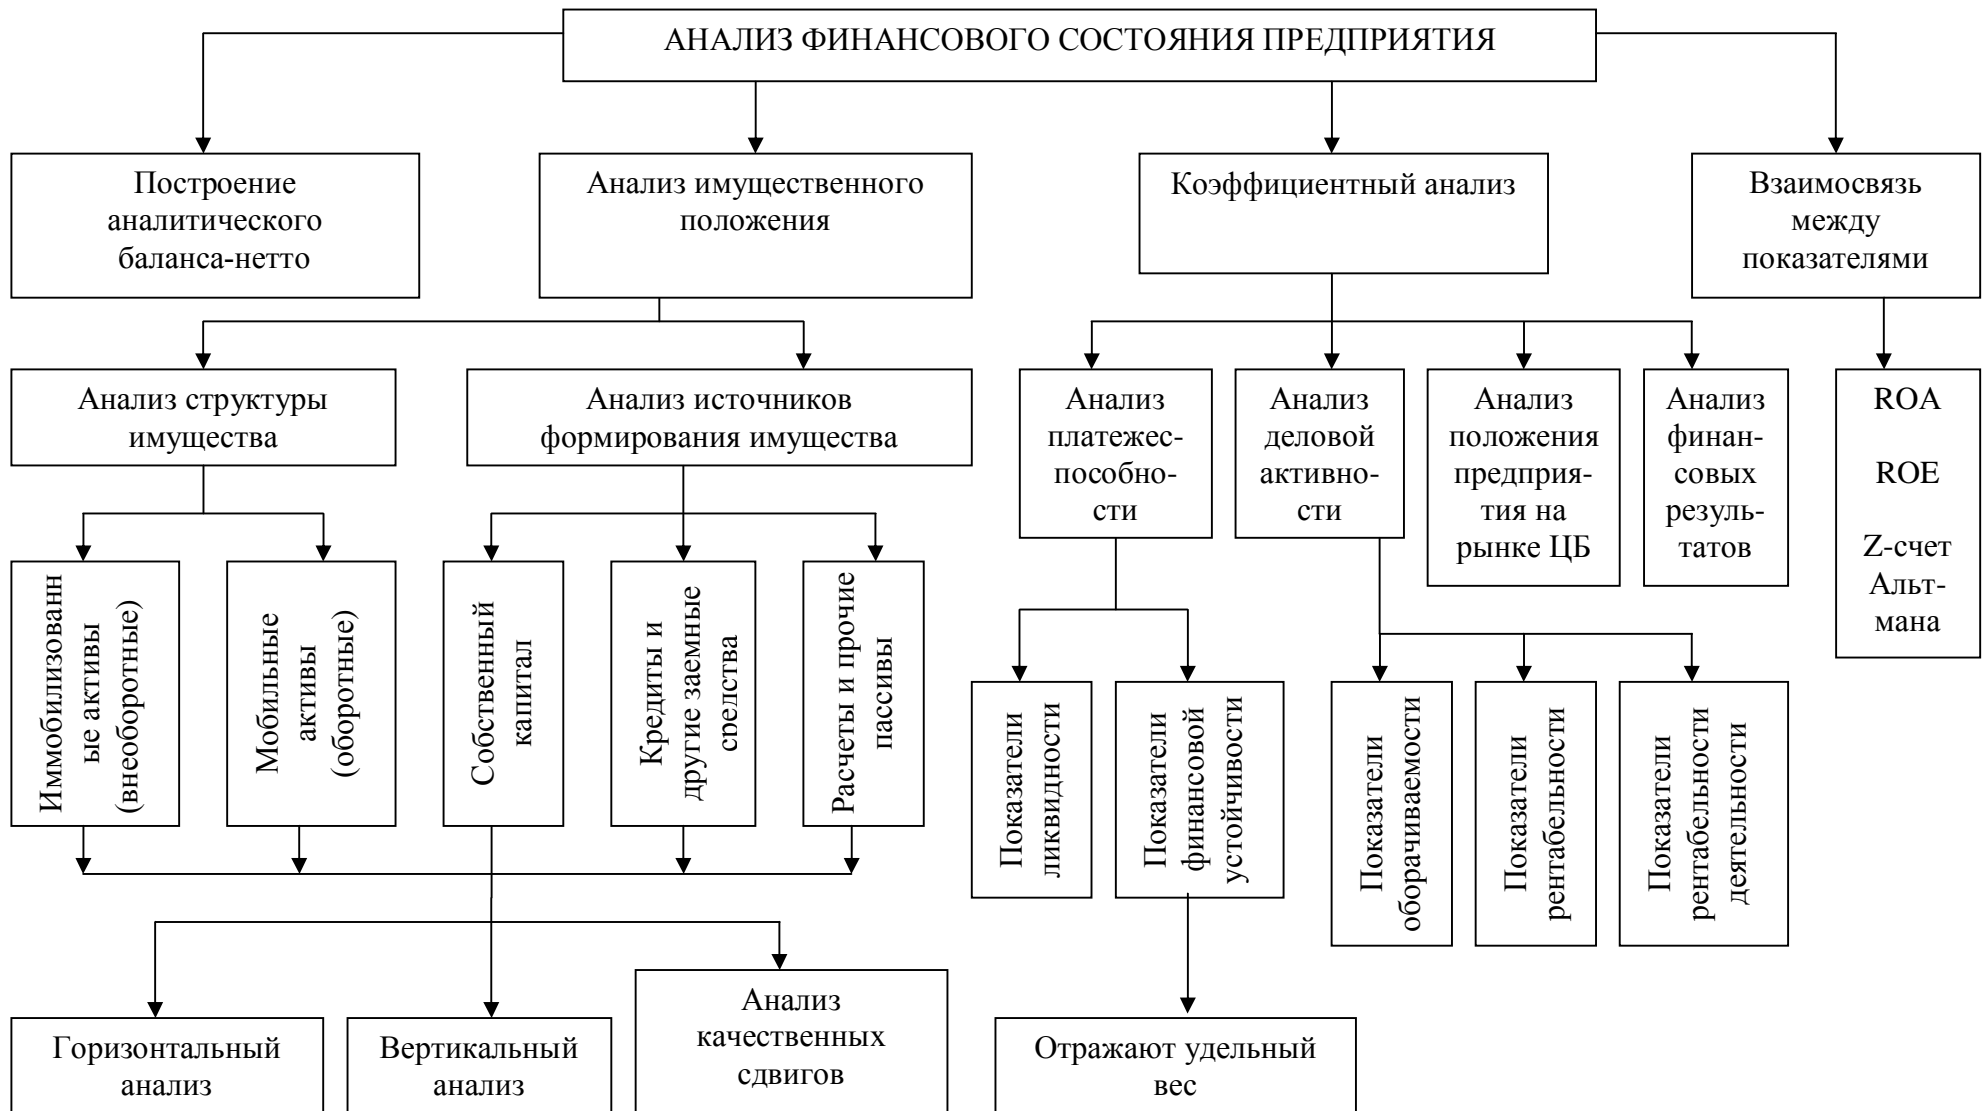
АНАЛИЗ ФИНАНСОВОГО СОСТОЯНИЯ ПРЕДПРИЯТИЯ

Построение аналитического баланса-нетто

Анализ имущественного положения

Коэффициентный анализ

Взаимосвязь между показателями

Анализ структуры имущества

Анализ источников формирования имущества

Анализ платежеспособности

Анализ деловой активности

Анализ положения предприятия на рынке ЦБ

Анализ финансовых результатов

ROA

ROE

Z-счет Альтмана

Иммобилизованные активы (внеоборотные)

Мобильные активы (оборотные)

Собственный капитал

Кредиты и другие заемные средства

Расчеты и прочие пассивы

Показатели ликвидности

Показатели финансовой устойчивости

Показатели оборачиваемости

Показатели рентабельности

Показатели рентабельности деятельности

Горизонтальный анализ

Вертикальный анализ

Анализ качественных сдвигов

Отражают удельный вес